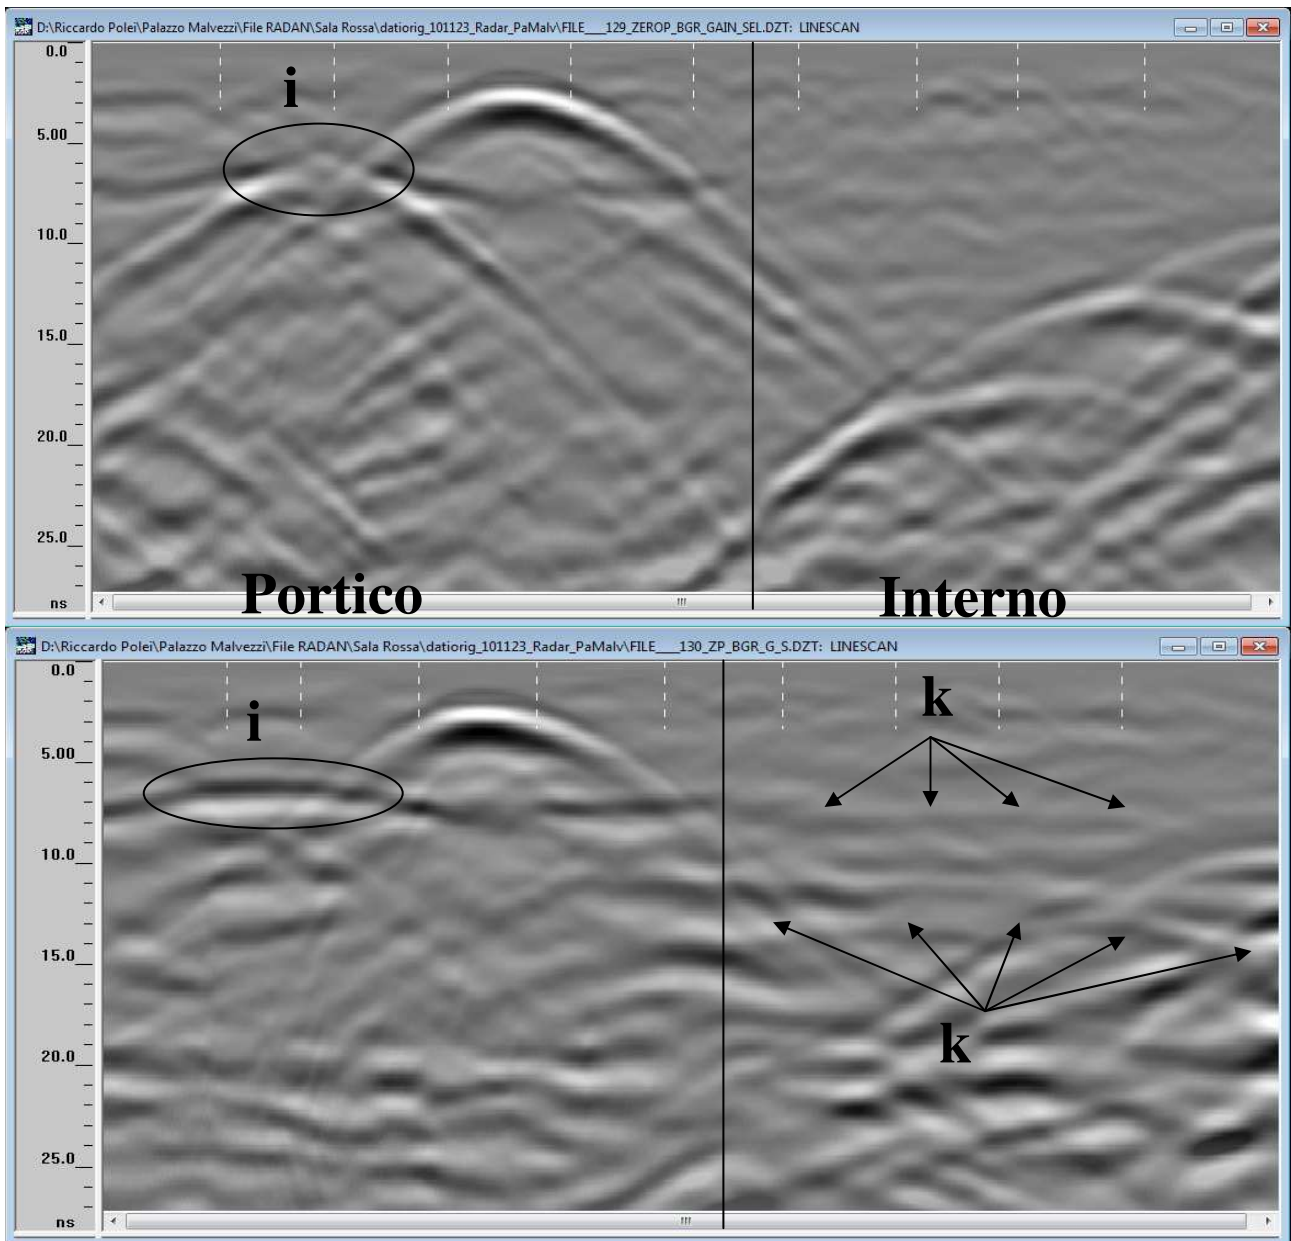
D:\Riccardo Polei\Palazzo Malvezzi\File RADAN\Sala Rossa\datiorig_101123_Radar_PaMalv\FILE___129_ZEROP_BGR_GAIN_SEL.DZT: LINESCAN

0.0
5.00
10.0
15.0
20.0
25.0
ns

i

Portico

Interno

D:\Riccardo Polei\Palazzo Malvezzi\File RADAN\Sala Rossa\datiorig_101123_Radar_PaMalv\FILE___130_ZP_BGR_G_S.DZT: LINESCAN

0.0
5.00
10.0
15.0
20.0
25.0
ns

i

k

k